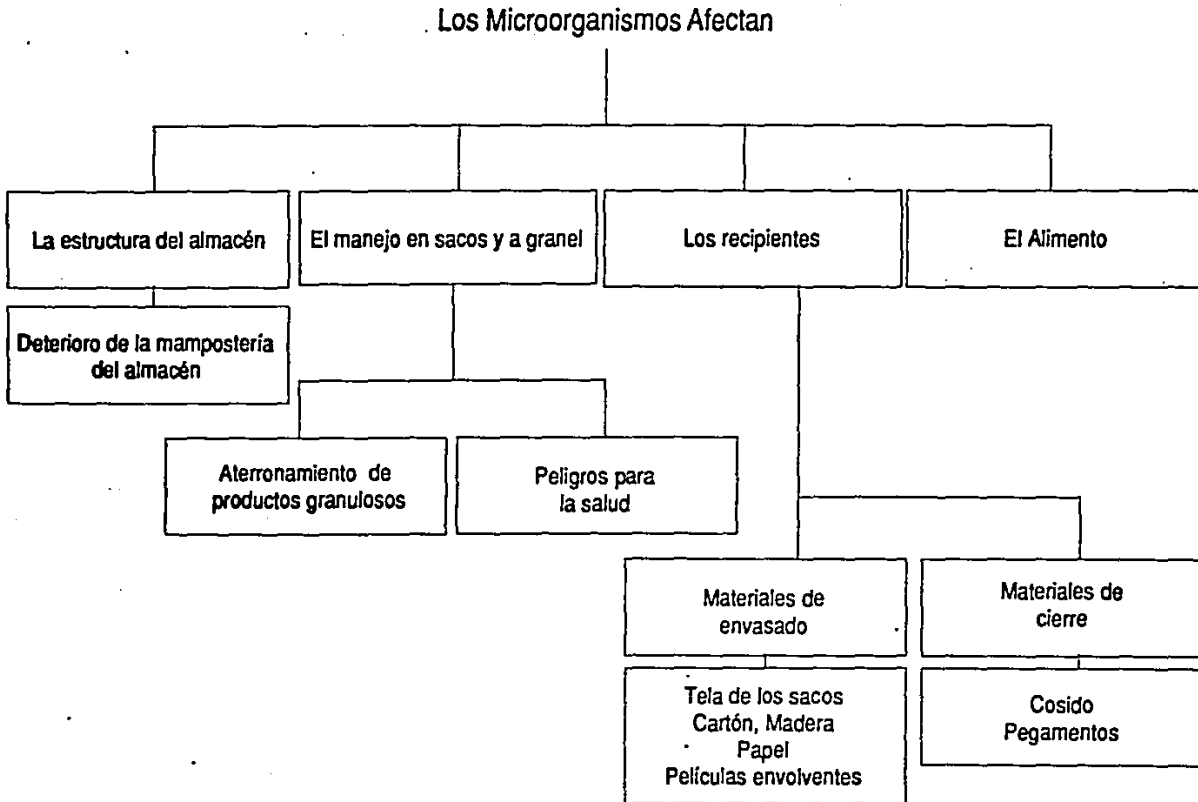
Los Microorganismos Afectan

La estructura del almacén

Deterioro de la mampostería del almacén

El manejo en sacos y a granel

Aterronamiento de productos granulosos

Peligros para la salud

Los recipientes

Materiales de envasado

Tela de los sacos
Cartón, Madera
Papel
Películas envolventes

Materiales de cierre

Cosido
Pegamentos

El Alimento